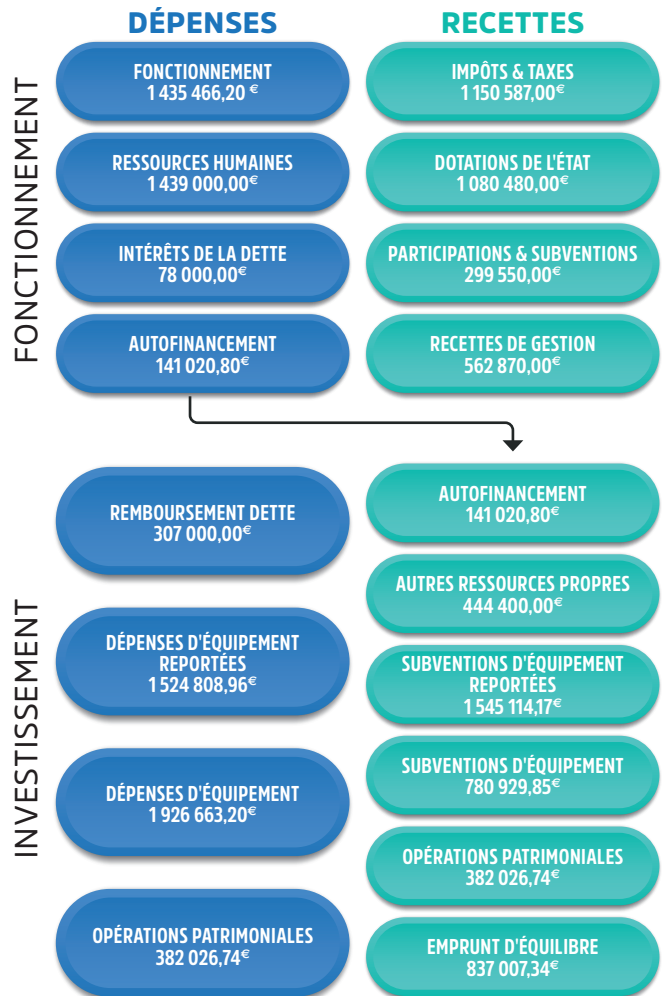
DÉPENSES

RECETTES

FONCTIONNEMENT

FONCTIONNEMENT
1 435 466,20 €

RESSOURCES HUMAINES
1 439 000,00€

INTÉRÊTS DE LA DETTE
78 000,00€

AUTOFINANCEMENT
141 020,80€

IMPÔTS & TAXES
1 150 587,00€

DOTATIONS DE L'ÉTAT
1 080 480,00€

PARTICIPATIONS & SUBVENTIONS
299 550,00€

RECETTES DE GESTION
562 870,00€

INVESTISSEMENT

REMBOURSEMENT DETTE
307 000,00€

DÉPENSES D'ÉQUIPEMENT REPORTÉES
1 524 808,96€

DÉPENSES D'ÉQUIPEMENT
1 926 663,20€

OPÉRATIONS PATRIMONIALES
382 026,74€

AUTOFINANCEMENT
141 020,80€

AUTRES RESSOURCES PROPRES
444 400,00€

SUBVENTIONS D'ÉQUIPEMENT REPORTÉES
1 545 114,17€

SUBVENTIONS D'ÉQUIPEMENT
780 929,85€

OPÉRATIONS PATRIMONIALES
382 026,74€

EMPRUNT D'ÉQUILIBRE
837 007,34€